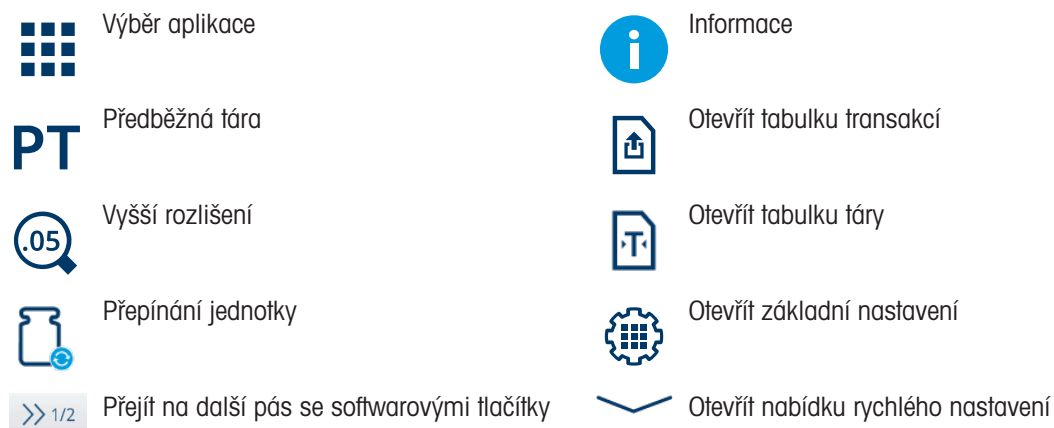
Výběr aplikace

PT Předběžná tára

.05 Vyšší rozlišení

Přepínání jednotky

>> 1/2 Přejít na další pás se softwarovými tlačítky

Informace

Otevřít tabulku transakcí

T Otevřít tabulku táry

Otevřít základní nastavení

Otevřít nabídku rychlého nastavení